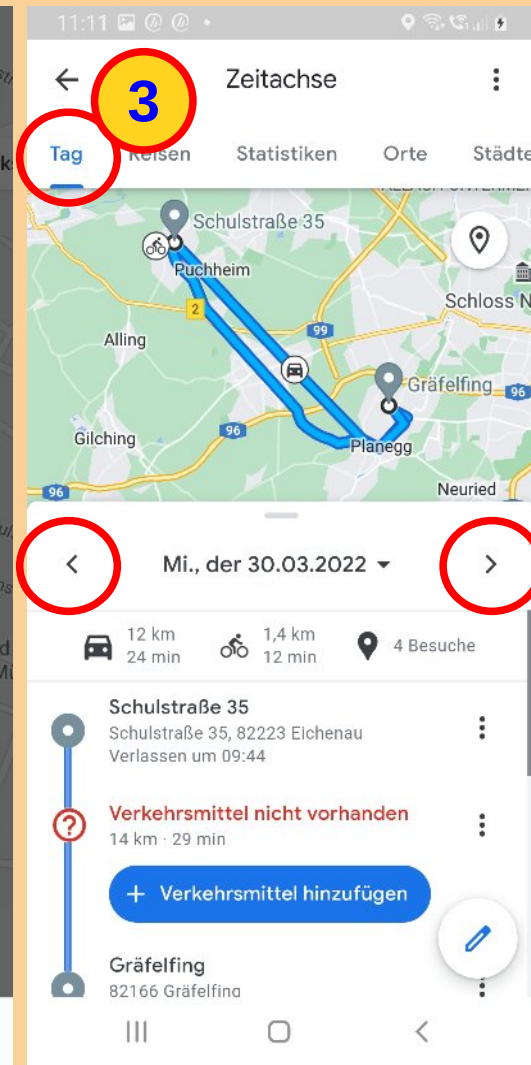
11:11

3

Zeitachse

Tag Reisen Statistiken Orte Städte

Schulstraße 35
Puchheim
2
Schloss N
Alling
99
Gräfelfing
96
Gilching
96
Planegg
96
Neuried

Mi., der 30.03.2022

12 km 24 min
1,4 km 12 min
4 Besuche

Schulstraße 35
Schulstraße 35, 82223 Eichenau
Verlassen um 09:44

Verkehrsmittel nicht vorhanden
14 km · 29 min

+ Verkehrsmittel hinzufügen

Gräfelfing
82166 Gräfelfing